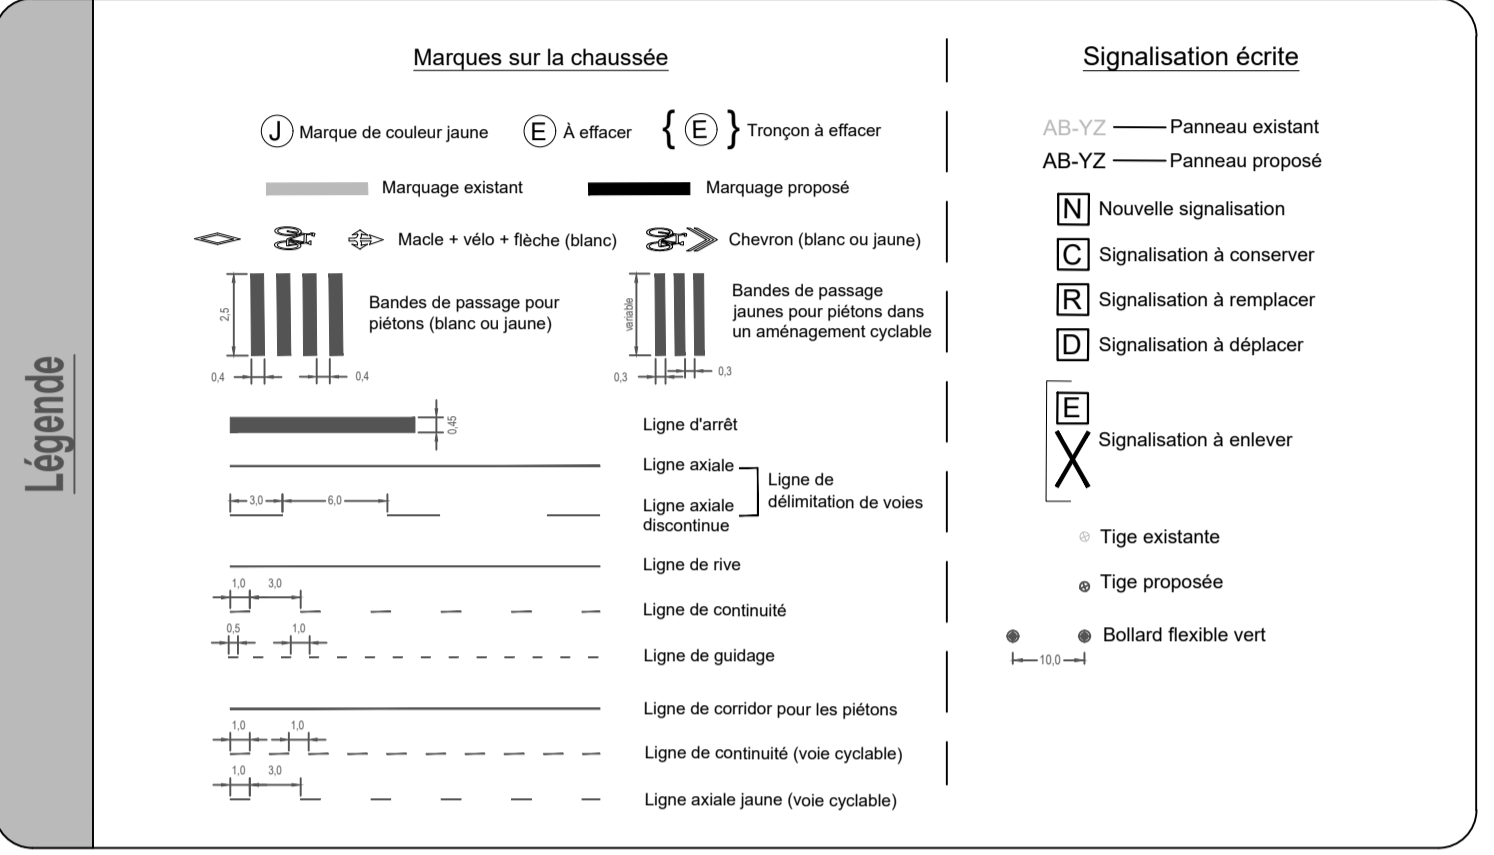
Légende

Marques sur la chaussée

J Marque de couleur jaune
E À effacer
{ E } Tronçon à effacer

Marquage existant
Marquage proposé

Macle + vélo + flèche (blanc)
Chevron (blanc ou jaune)

2,5
0,4
0,4
Bandes de passage pour piétons (blanc ou jaune)

variable
0,3
0,3
Bandes de passage jaunes pour piétons dans un aménagement cyclable

0,45
Ligne d'arrêt

Ligne axiale
3,0
6,0
Ligne axiale discontinue
Ligne de délimitation de voies

Ligne de rive

1,0
3,0
Ligne de continuité

0,5
1,0
Ligne de guidage

Ligne de corridor pour les piétons

1,0
1,0
Ligne de continuité (voie cyclable)

1,0
3,0
Ligne axiale jaune (voie cyclable)

Signalisation écrite

AB-YZ Panneau existant
AB-YZ Panneau proposé

N Nouvelle signalisation
C Signalisation à conserver
R Signalisation à remplacer
D Signalisation à déplacer

E
Signalisation à enlever

Tige existante
Tige proposée

Bollard flexible vert
10,0